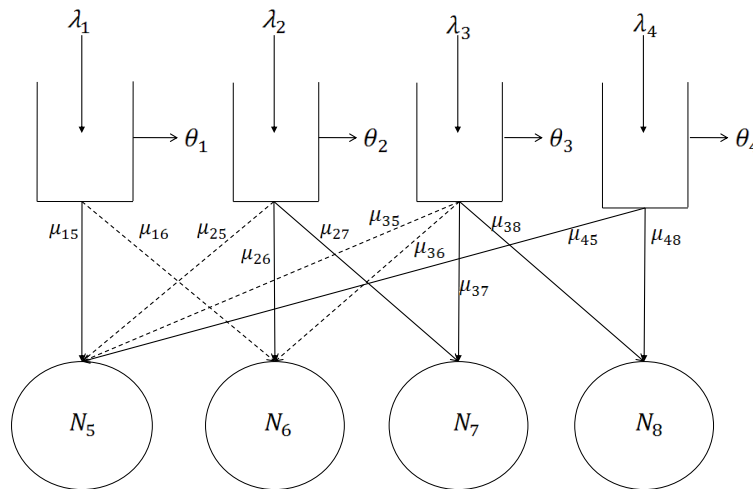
$\lambda_1$ $\lambda_2$ $\lambda_3$ $\lambda_4$

$\theta_1$ $\theta_2$ $\theta_3$ $\theta_4$

$\mu_{15}$ $\mu_{16}$ $\mu_{25}$ $\mu_{27}$ $\mu_{35}$ $\mu_{38}$ $\mu_{45}$ $\mu_{48}$

$\mu_{26}$ $\mu_{36}$ $\mu_{37}$

$N_5$ $N_6$ $N_7$ $N_8$